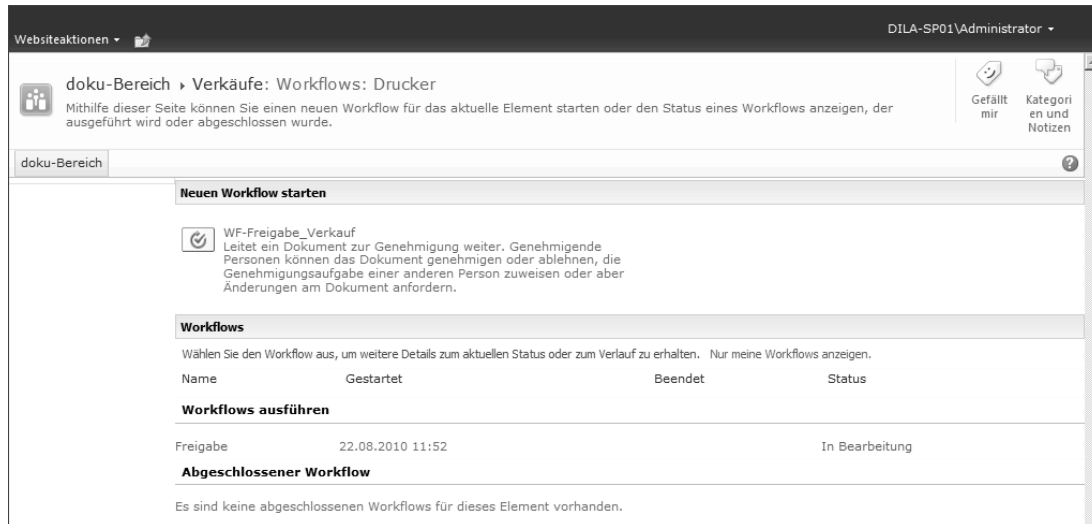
Websiteaktionen ▾

DILA-SP01\Administrator ▾

doku-Bereich ▸ Verkäufe: Workflows: Drucker

Mithilfe dieser Seite können Sie einen neuen Workflow für das aktuelle Element starten oder den Status eines Workflows anzeigen, der ausgeführt wird oder abgeschlossen wurde.

Gefällt mir

Kategorien und Notizen

doku-Bereich

Neuen Workflow starten

WF-Freigabe_Verkauf
Leitet ein Dokument zur Genehmigung weiter. Genehmigende Personen können das Dokument genehmigen oder ablehnen, die Genehmigungsaufgabe einer anderen Person zuweisen oder aber Änderungen am Dokument anfordern.

Workflows

Wählen Sie den Workflow aus, um weitere Details zum aktuellen Status oder zum Verlauf zu erhalten. Nur meine Workflows anzeigen.

| Name | Gestartet | Beendet | Status |
|---|---|---|---|
| **Workflows ausführen** | | | |
| Freigabe | 22.08.2010 11:52 | | In Bearbeitung |
| **Abgeschlossener Workflow** | | | |

Es sind keine abgeschlossenen Workflows für dieses Element vorhanden.